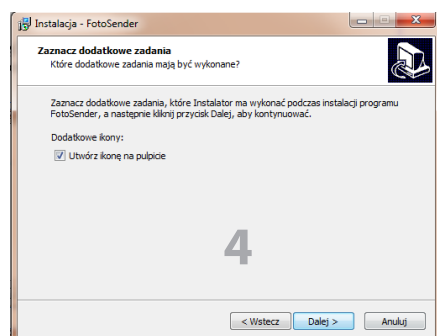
Instalacja - FotoSender

Zaznacz dodatkowe zadania
Które dodatkowe zadania mają być wykonane?

Zaznacz dodatkowe zadania, które Instalator ma wykonać podczas instalacji programu FotoSender, a następnie kliknij przycisk Dalej, aby kontynuować.

Dodatkowe ikony:

Utwórz ikonę na pulpicie

4

< Wstecz
Dalej >
Anuluj